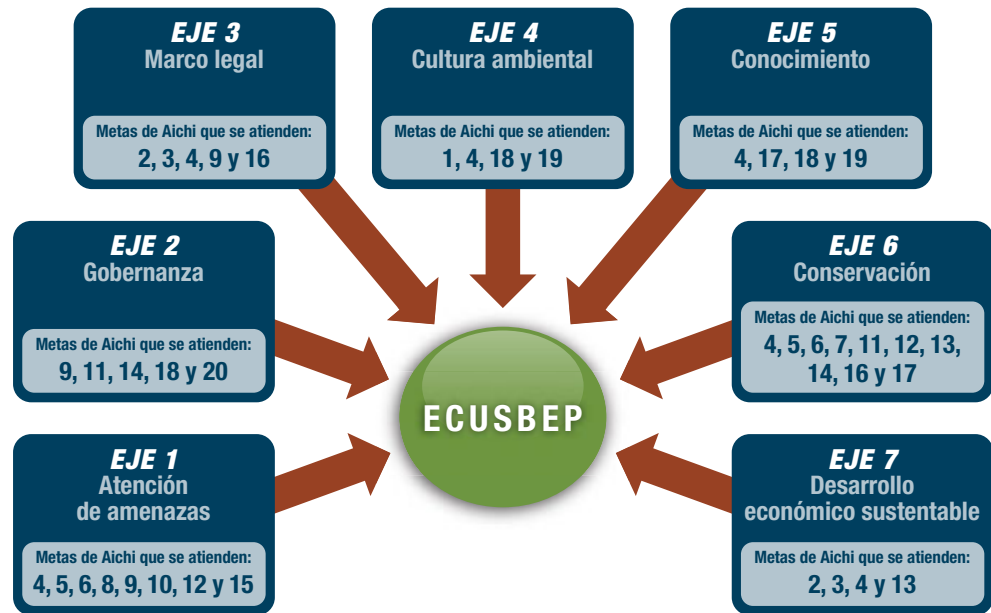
EJE 3
Marco legal
Metas de Aichi que se atienden:
2, 3, 4, 9 y 16

EJE 4
Cultura ambiental
Metas de Aichi que se atienden:
1, 4, 18 y 19

EJE 5
Conocimiento
Metas de Aichi que se atienden:
4, 17, 18 y 19

EJE 2
Gobernanza
Metas de Aichi que se atienden:
9, 11, 14, 18 y 20

EJE 6
Conservación
Metas de Aichi que se atienden:
4, 5, 6, 7, 11, 12, 13, 14, 16 y 17

ECUSBEP

EJE 1
Atención de amenazas
Metas de Aichi que se atienden:
4, 5, 6, 8, 9, 10, 12 y 15

EJE 7
Desarrollo económico sustentable
Metas de Aichi que se atienden:
2, 3, 4 y 13